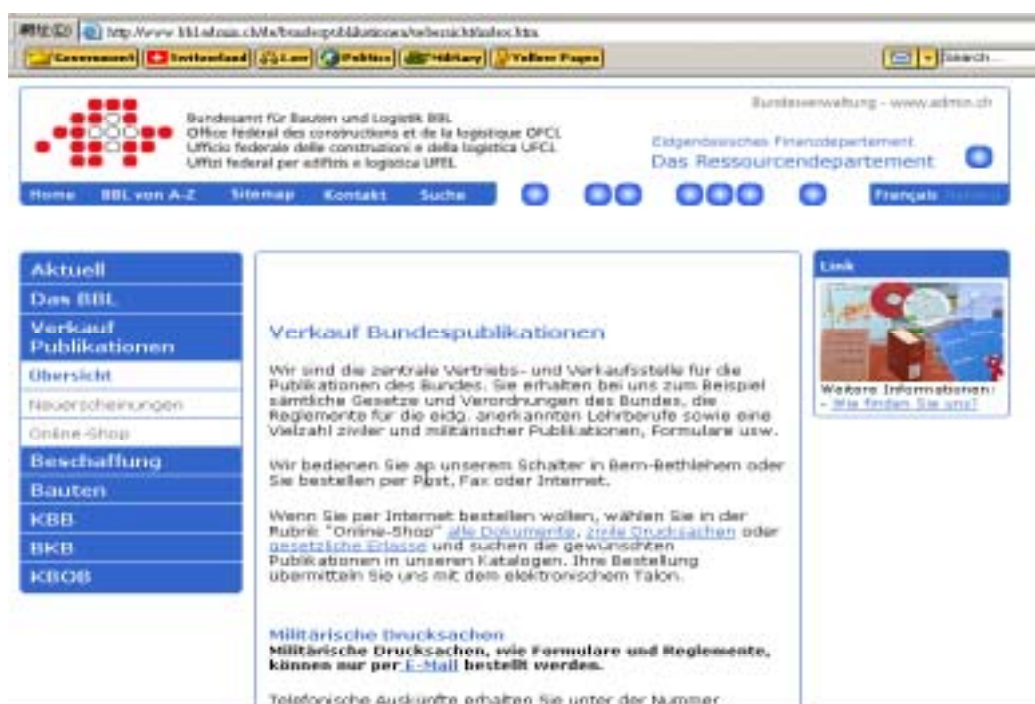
Adresse http://www.bbl.admin.ch/de/bundespublikationen/uebersicht/index.htm

Government Switzerland Law Politics Military Yellow Pages

Search...

Bundesamt für Bauten und Logistik BBL
Office fédéral des constructions et de la logistique OFCL
Ufficio federale delle costruzioni e della logistica UFCL
Uffizi federal per edifizis e logistica UFEL

Bundesverwaltung - www.admin.ch

Eidgenössisches Finanzdepartement
Das Ressourcendepartement

Home BBL von A-Z Sitemap Kontakt Suche

Français Italiano

Aktuell
Das BBL
Verkauf Publikationen
Übersicht
Neuerscheinungen
Online-Shop
Beschaffung
Bauten
KBB
BKB
KBOB

Verkauf Bundespublikationen

Wir sind die zentrale Vertriebs- und Verkaufsstelle für die Publikationen des Bundes. Sie erhalten bei uns zum Beispiel sämtliche Gesetze und Verordnungen des Bundes, die Reglemente für die eidg. anerkannten Lehrberufe sowie eine Vielzahl ziviler und militärischer Publikationen, Formulare usw.

Wir bedienen Sie an unserem Schalter in Bern-Bethlehem oder Sie bestellen per Post, Fax oder Internet.

Wenn Sie per Internet bestellen wollen, wählen Sie in der Rubrik "Online-Shop" alle Dokumente, zivile Drucksachen oder gesetzliche Erlasse und suchen die gewünschten Publikationen in unseren Katalogen. Ihre Bestellung übermitteln Sie uns mit dem elektronischem Talon.

Militärische Drucksachen
Militärische Drucksachen, wie Formulare und Reglemente, können nur per E-Mail bestellt werden.

Telefonische Auskünfte erhalten Sie unter der Nummer

Link

Weitere Informationen:
- Wie finden Sie uns?